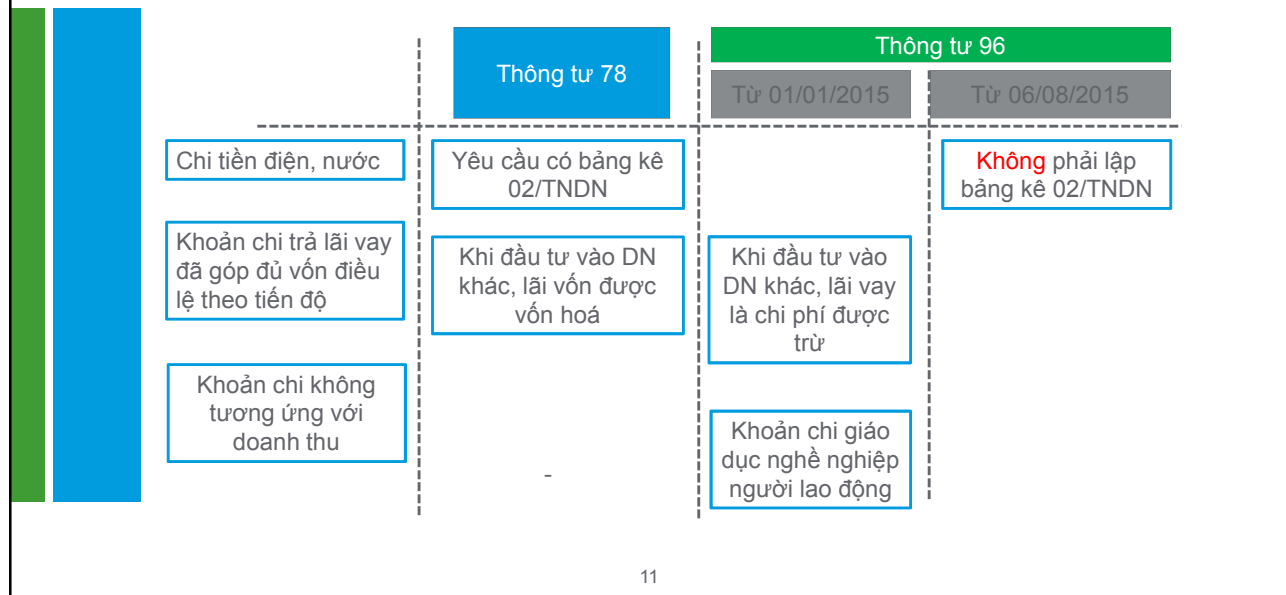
Thông tư 78

Thông tư 96

Từ 01/01/2015

Từ 06/08/2015

Chi tiền điện, nước

Yêu cầu có bảng kê 02/TNDN

Không phải lập bảng kê 02/TNDN

Khoản chi trả lãi vay đã góp đủ vốn điều lệ theo tiến độ

Khi đầu tư vào DN khác, lãi vốn được vốn hoá

Khi đầu tư vào DN khác, lãi vay là chi phí được trừ

Khoản chi không tương ứng với doanh thu

-

Khoản chi giáo dục nghề nghiệp người lao động

11